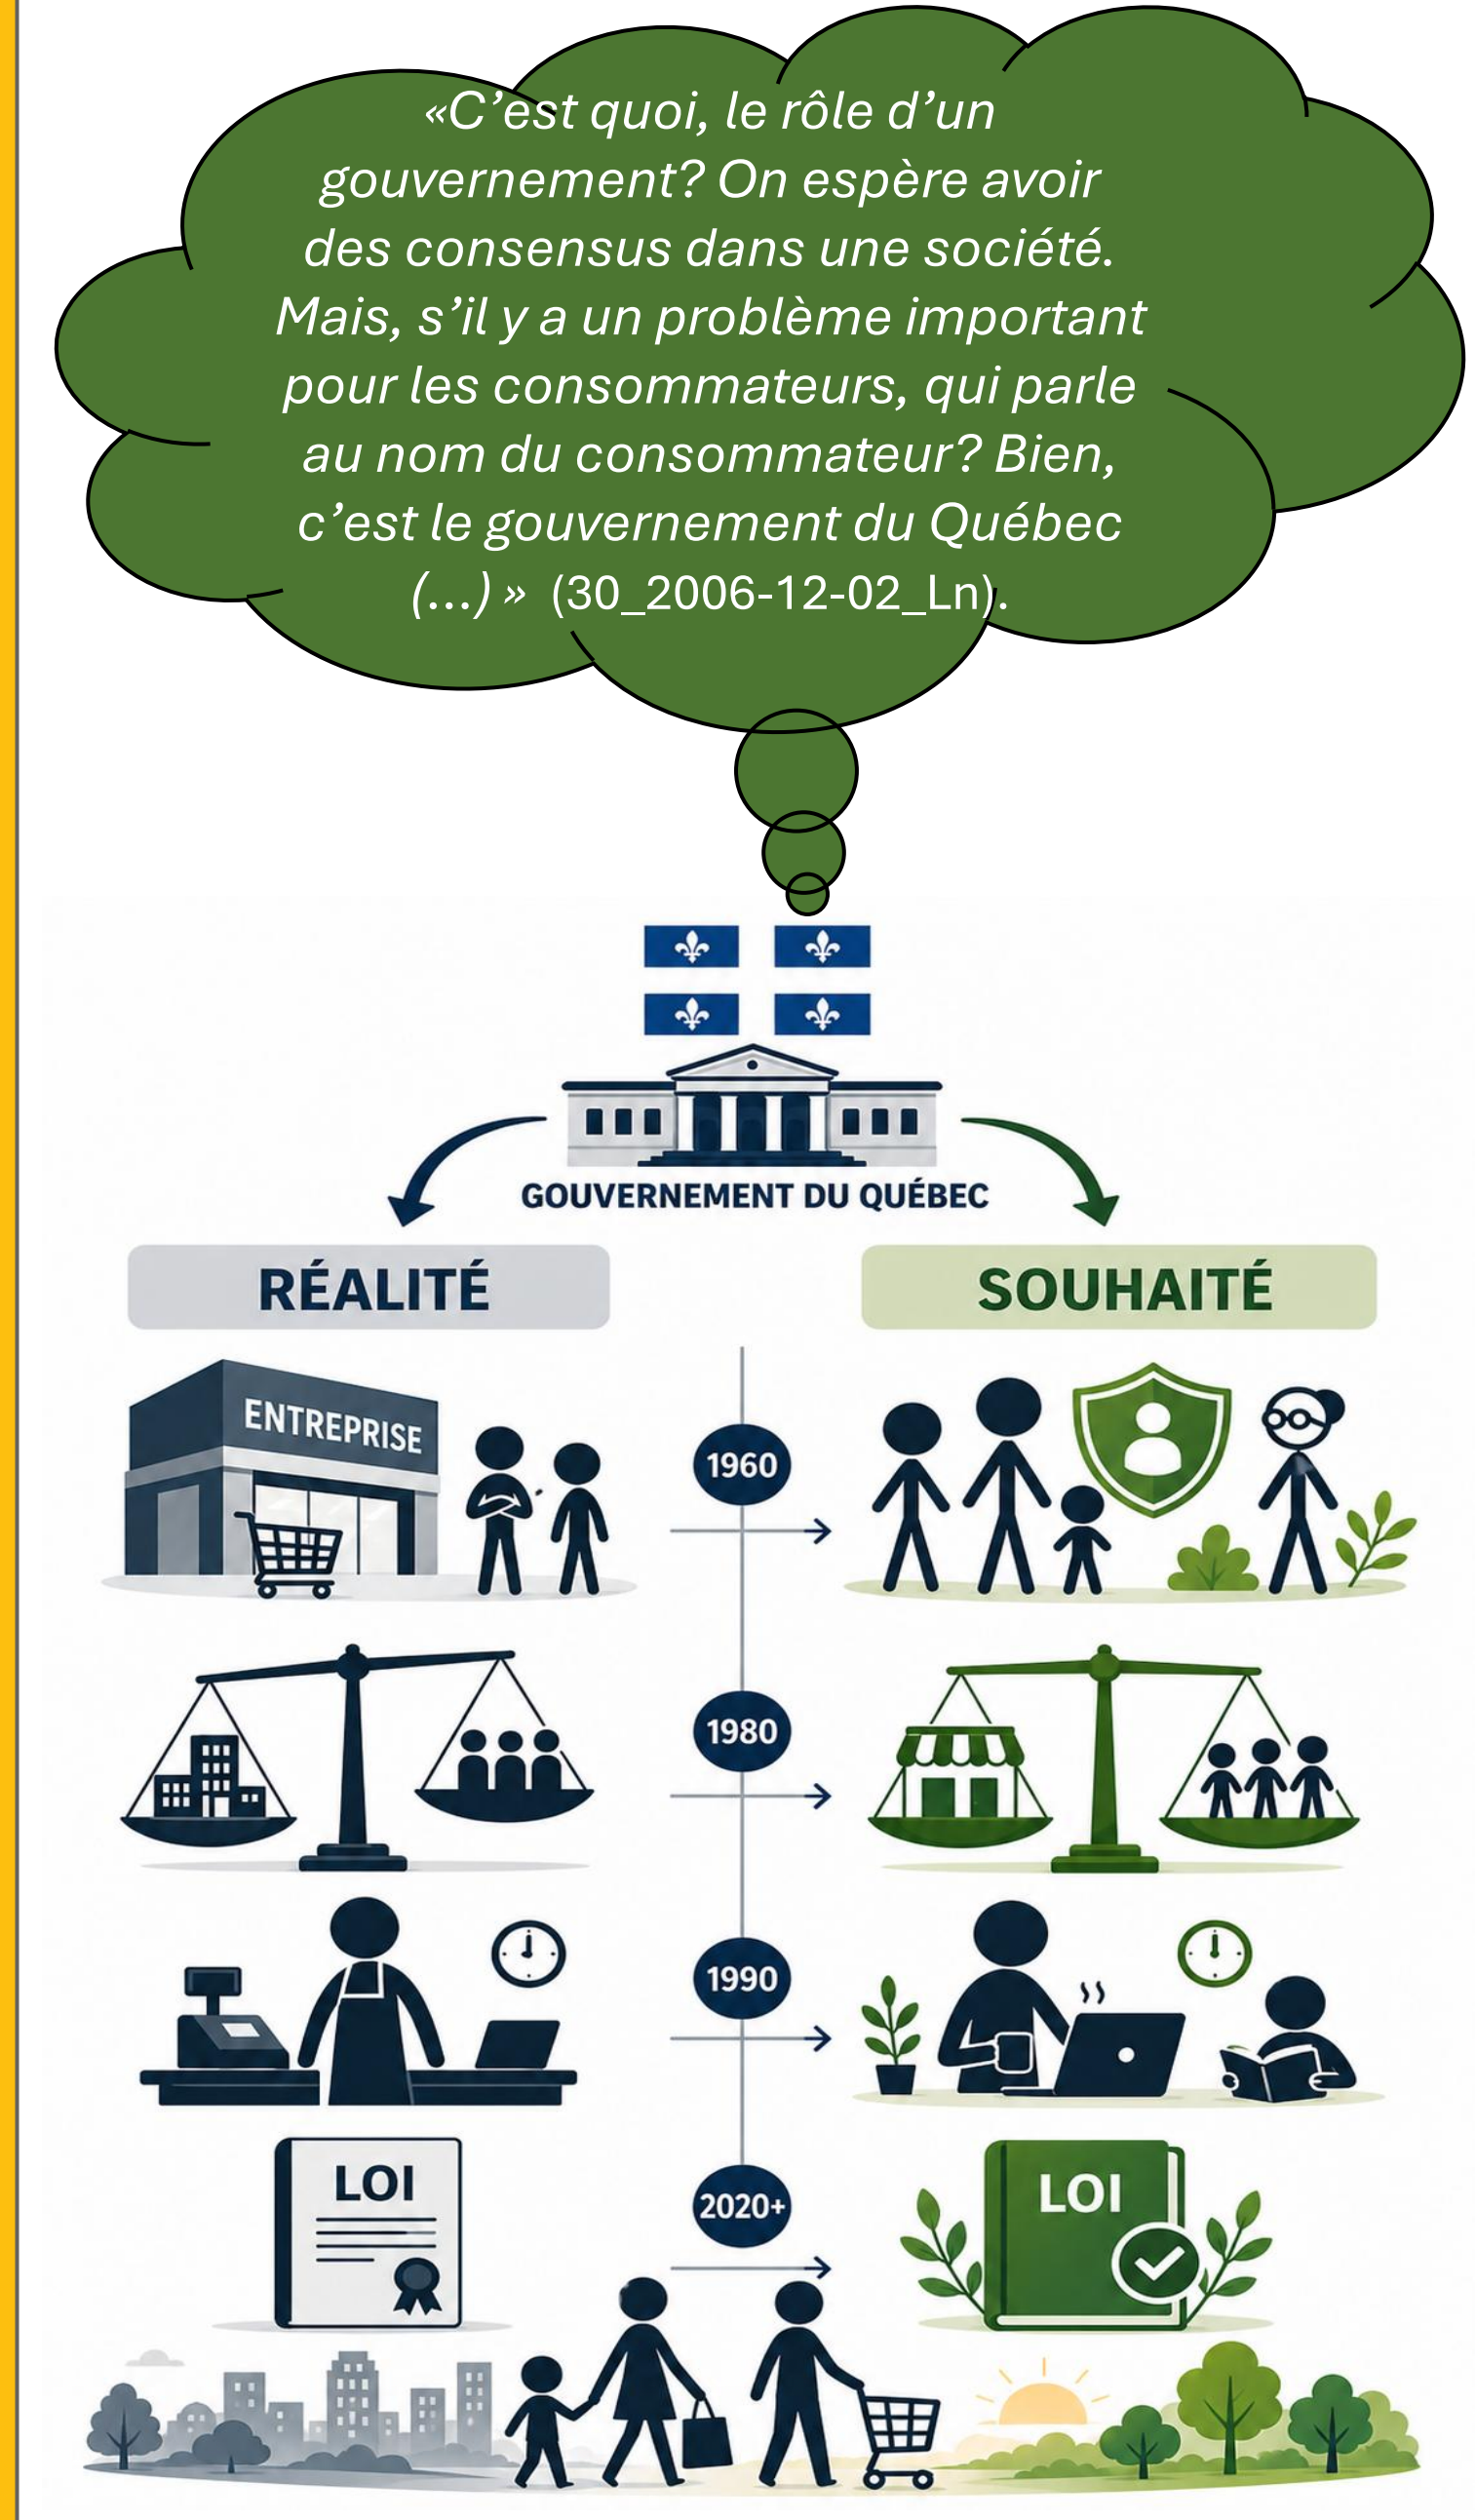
«C’est quoi, le rôle d’un gouvernement? On espère avoir des consensus dans une société. Mais, s’il y a un problème important pour les consommateurs, qui parle au nom du consommateur? Bien, c’est le gouvernement du Québec (...) » (30_2006-12-02_Ln).

GOUVERNEMENT DU QUÉBEC

RÉALITÉ

SOUHAITÉ

ENTREPRISE

1960

1980

1990

LOI

2020+

LOI